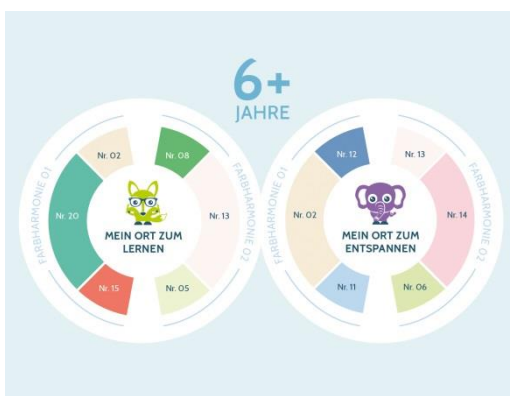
6+
JAHRE

FARBHARMONIE 01
FARBHARMONIE 02
Nr. 02
Nr. 08
Nr. 20
Nr. 13
Nr. 15
Nr. 05
MEIN ORT ZUM LERNEN

FARBHARMONIE 01
FARBHARMONIE 02
Nr. 12
Nr. 13
Nr. 02
Nr. 14
Nr. 11
Nr. 06
MEIN ORT ZUM ENTSPANNEN